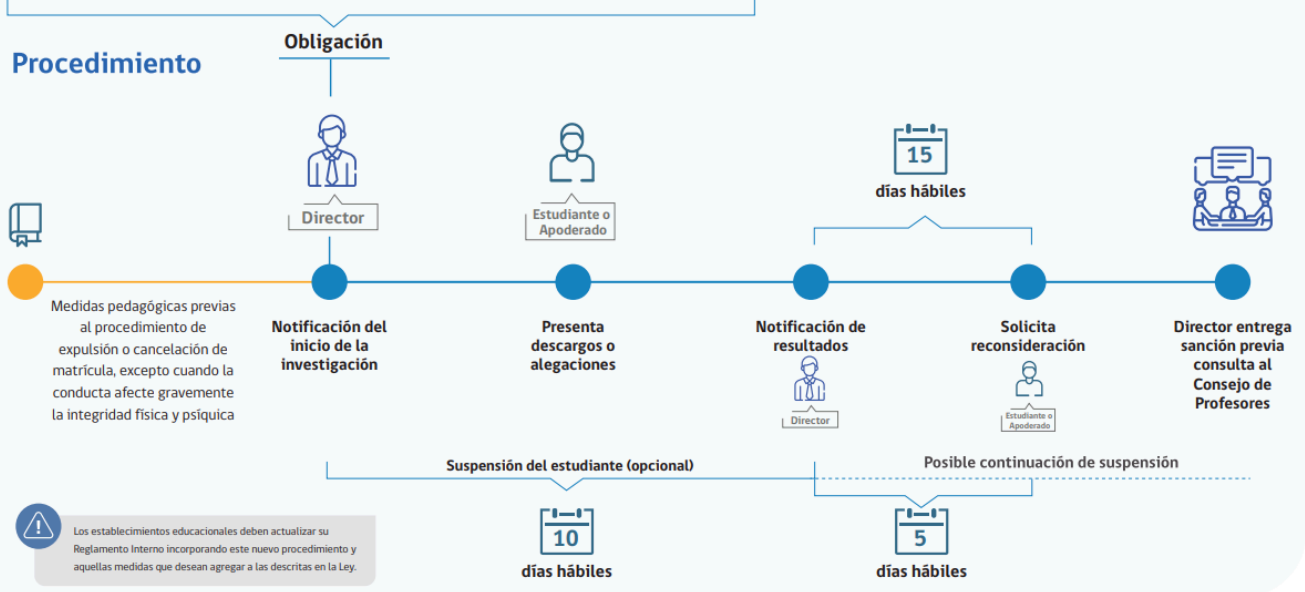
Obligación

Procedimiento

Director

Estudiante o Apoderado

15

días hábiles

Medidas pedagógicas previas al procedimiento de expulsión o cancelación de matrícula, excepto cuando la conducta afecte gravemente la integridad física y psíquica

Notificación del inicio de la investigación

Presenta descargos o alegaciones

Notificación de resultados

Director

Solicita reconsideración

Estudiante o Apoderado

Director entrega sanción previa consulta al Consejo de Profesores

Suspensión del estudiante (opcional)

Posible continuación de suspensión

Los establecimientos educacionales deben actualizar su Reglamento Interno incorporando este nuevo procedimiento y aquellas medidas que desean agregar a las descritas en la Ley.

10

días hábiles

5

días hábiles